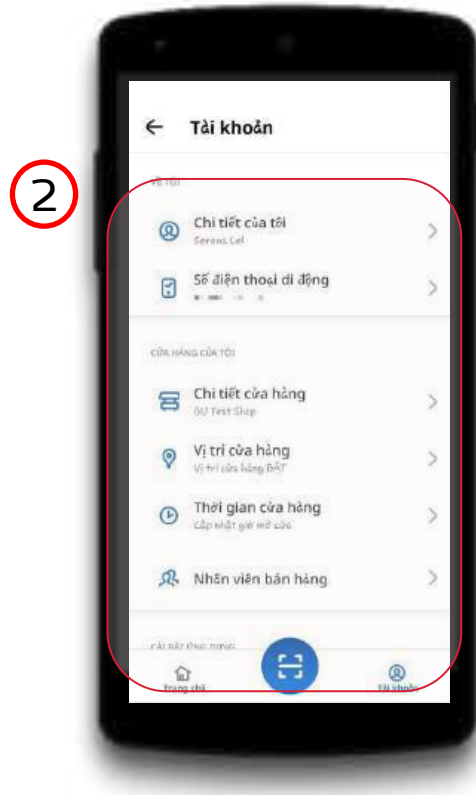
2

Tài khoản

VỀ TÔI

Chi tiết của tôi
Serena Lei

Số điện thoại di động
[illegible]

CỬA HÀNG CỦA TÔI

Chi tiết cửa hàng
GU Test Shop

Vị trí cửa hàng
Vị trí cửa hàng ĐẶT

Thời gian cửa hàng
Cập nhật giờ mở cửa

Nhân viên bán hàng

CÀI ĐẶT ỨNG DỤNG

Trang chủ

Tài khoản